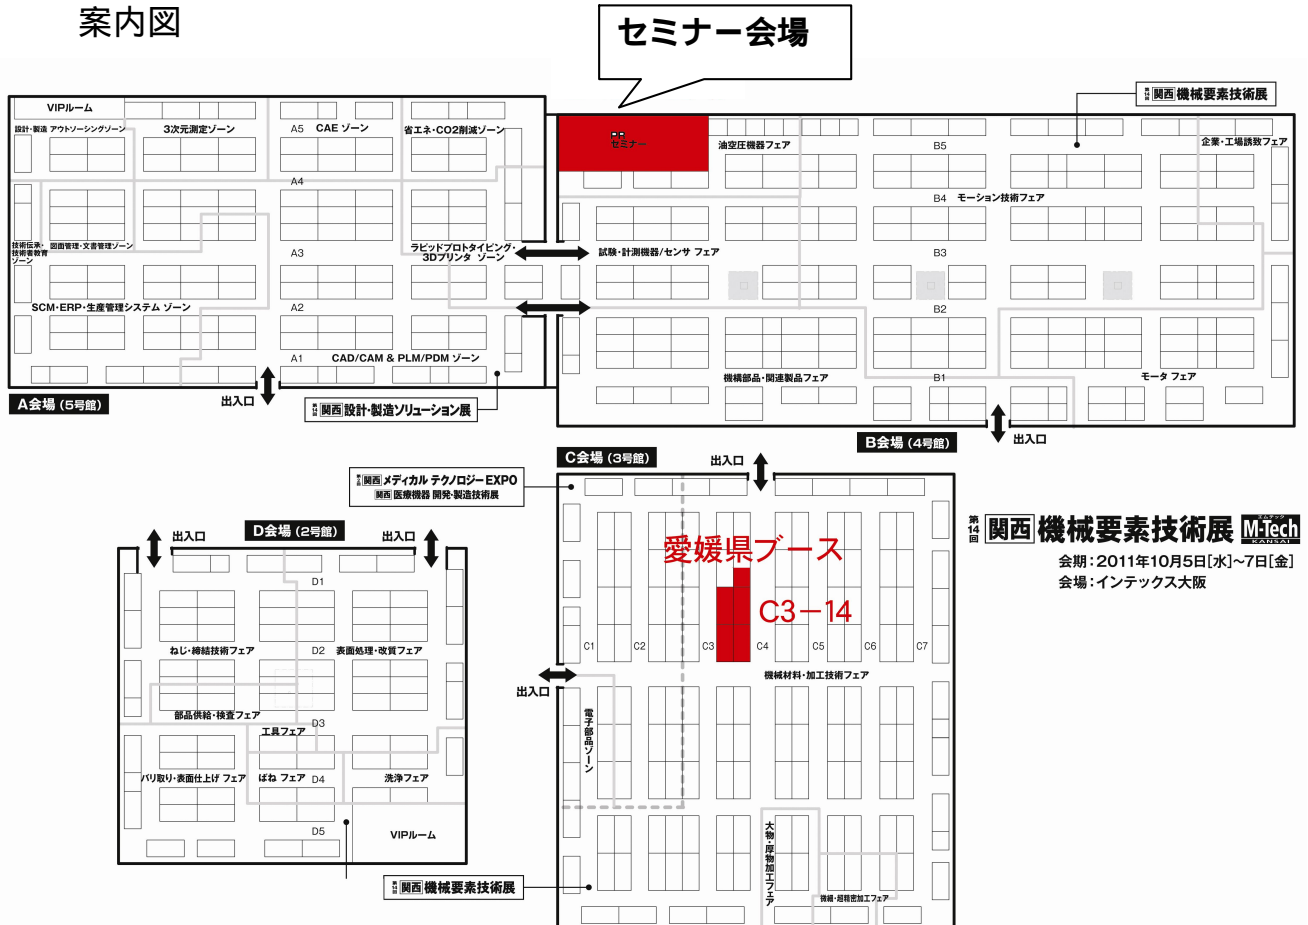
案内図

セミナー会場

VIPルーム
設計・製造 アウトソーシングゾーン
3次元測定ゾーン
A5 CAE ゾーン
省エネ・CO2削減ゾーン
A4
技術伝承・技術者教育ゾーン
図面管理・文書管理ゾーン
A3
ラピッドプロトタイピング・3Dプリンタ ゾーン
SCM・ERP・生産管理システム ゾーン
A2
A1 CAD/CAM & PLM/PDM ゾーン
A会場（5号館）
出入口
関西 設計・製造ソリューション展

セミナー
油空圧機器フェア
B5
関西 機械要素技術展
企業・工場誘致フェア
B4 モーション技術フェア
試験・計測機器/センサ フェア
B3
B2
機構部品・関連製品フェア
B1
モータ フェア
B会場（4号館）
出入口

関西 メディカル テクノロジー EXPO
関西 医療機器 開発・製造技術展
C会場（3号館）
出入口
愛媛県ブース
C3－14
C1 C2 C3 C4 C5 C6 C7
機械材料・加工技術フェア
出入口
電子部品ゾーン
大物・厚物加工フェア
微細・超精密加工フェア

第14回 関西 機械要素技術展 M-Tech KANSAI
会期：2011年10月5日[水]～7日[金]
会場：インテックス大阪

D会場（2号館）
出入口
出入口
D1
ねじ・締結技術フェア
D2 表面処理・改質フェア
部品供給・検査フェア
D3
工具フェア
バリ取り・表面仕上げ フェア
ばね フェア D4
洗浄フェア
D5
VIPルーム
関西 機械要素技術展